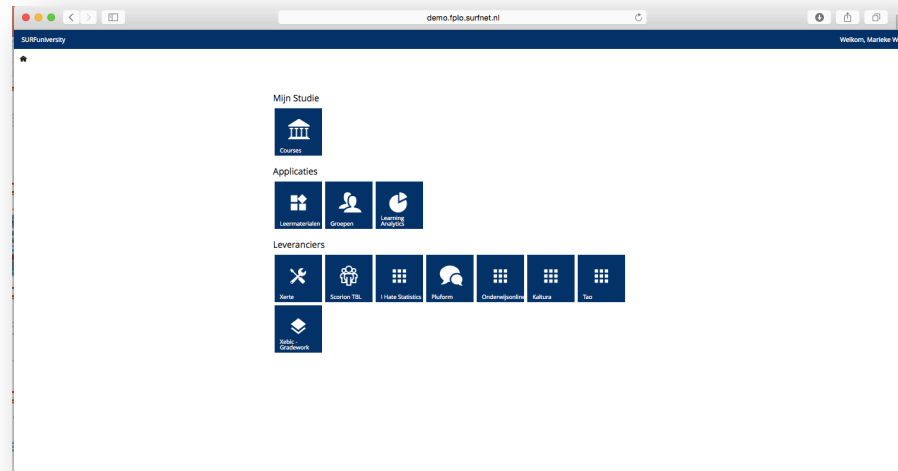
demo.fplo.surfnet.nl

SURFuniversity

Welkom, Marieke W

Mijn Studie

Courses

Applicaties

Leermaterialen

Groepen

Learning Analytics

Leveranciers

Xerte

Scorion TBL

I Hate Statistics

Pluform

Onderwijsonline

Kaltura

Tao

Xebic - Gradework